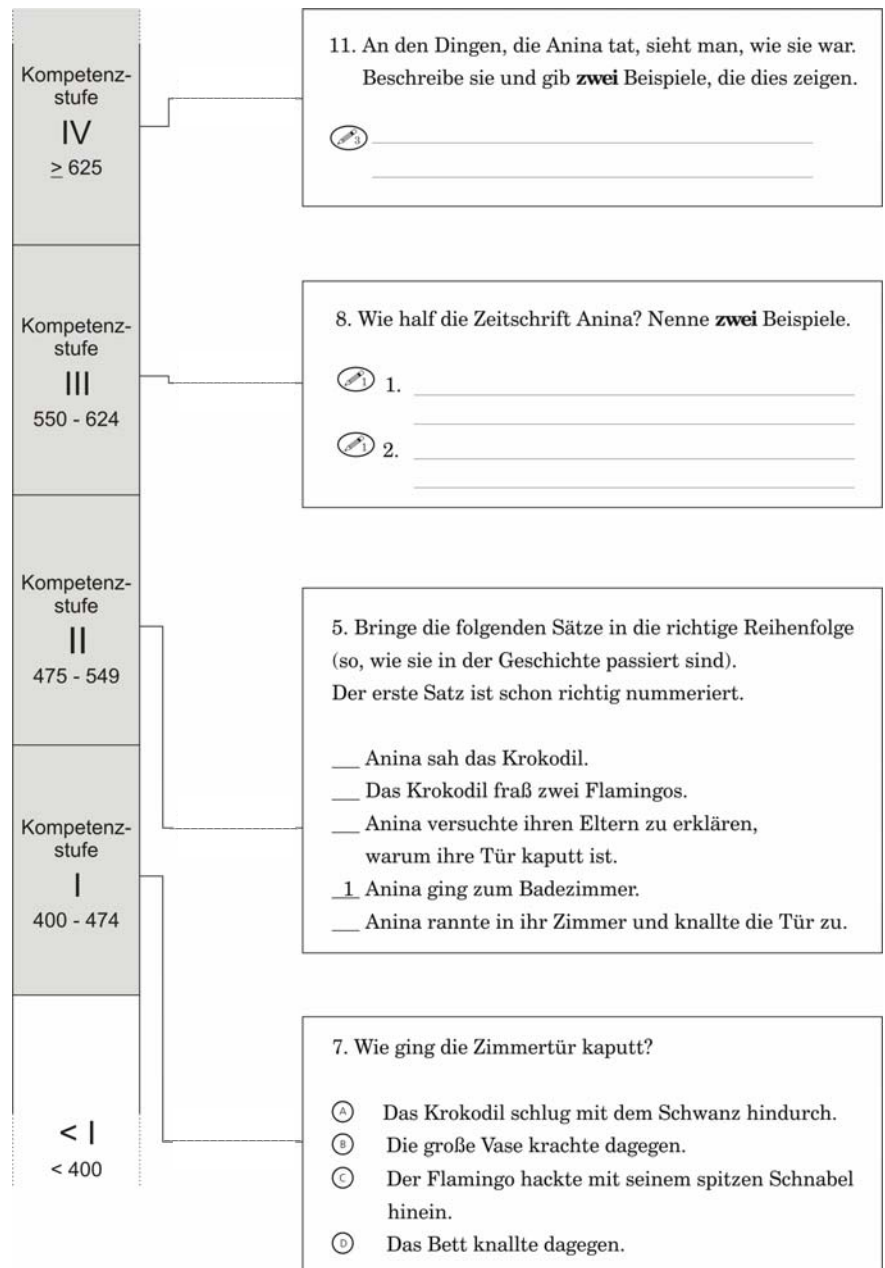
Kompetenzstufe
IV
$\geq 625$

11. An den Dingen, die Anina tat, sieht man, wie sie war. Beschreibe sie und gib **zwei** Beispiele, die dies zeigen.

3 ______________________
______________________

Kompetenzstufe
III
550 - 624

8. Wie half die Zeitschrift Anina? Nenne **zwei** Beispiele.

1 1. ______________________
______________________

1 2. ______________________
______________________

Kompetenzstufe
II
475 - 549

Kompetenzstufe
I
400 - 474

5. Bringe die folgenden Sätze in die richtige Reihenfolge (so, wie sie in der Geschichte passiert sind).
Der erste Satz ist schon richtig nummeriert.

___ Anina sah das Krokodil.
___ Das Krokodil fraß zwei Flamingos.
___ Anina versuchte ihren Eltern zu erklären, warum ihre Tür kaputt ist.
_1_ Anina ging zum Badezimmer.
___ Anina rannte in ihr Zimmer und knallte die Tür zu.

< I
< 400

7. Wie ging die Zimmertür kaputt?

A Das Krokodil schlug mit dem Schwanz hindurch.
B Die große Vase krachte dagegen.
C Der Flamingo hackte mit seinem spitzen Schnabel hinein.
D Das Bett knallte dagegen.